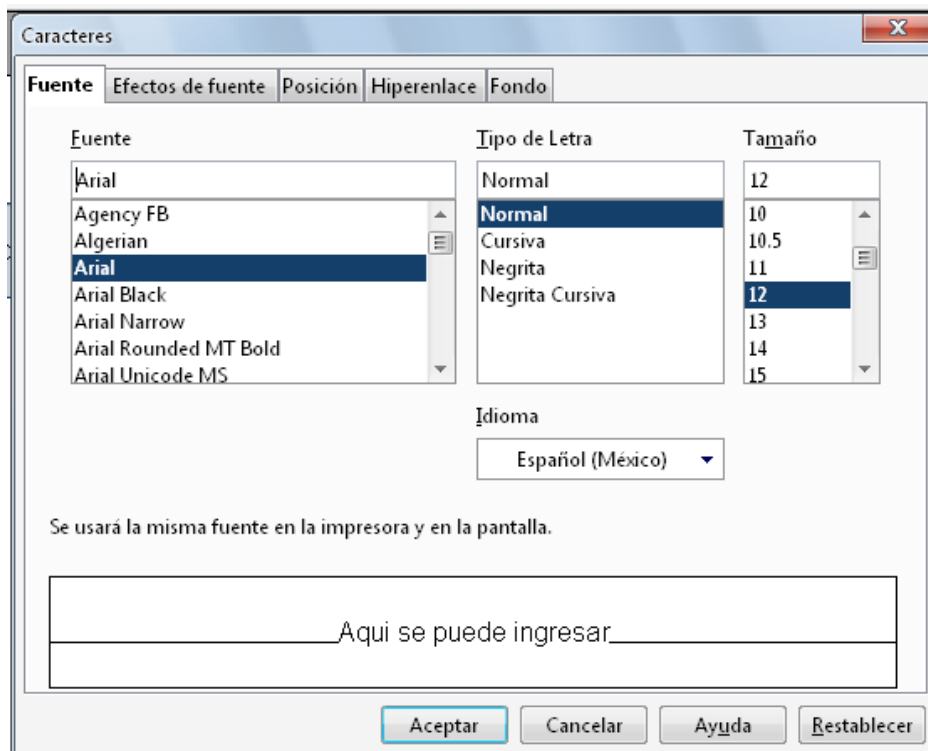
Caracteres

Fuente | Efectos de fuente | Posición | Hiperenlace | Fondo

Fuente
Arial
Agency FB
Algerian
Arial
Arial Black
Arial Narrow
Arial Rounded MT Bold
Arial Unicode MS

Tipo de Letra
Normal
Normal
Cursiva
Negrita
Negrita Cursiva

Tamaño
12
10
10.5
11
12
13
14
15

Idioma
Español (México)

Se usará la misma fuente en la impresora y en la pantalla.

Aqui se puede ingresar

Aceptar | Cancelar | Ayuda | Restablecer